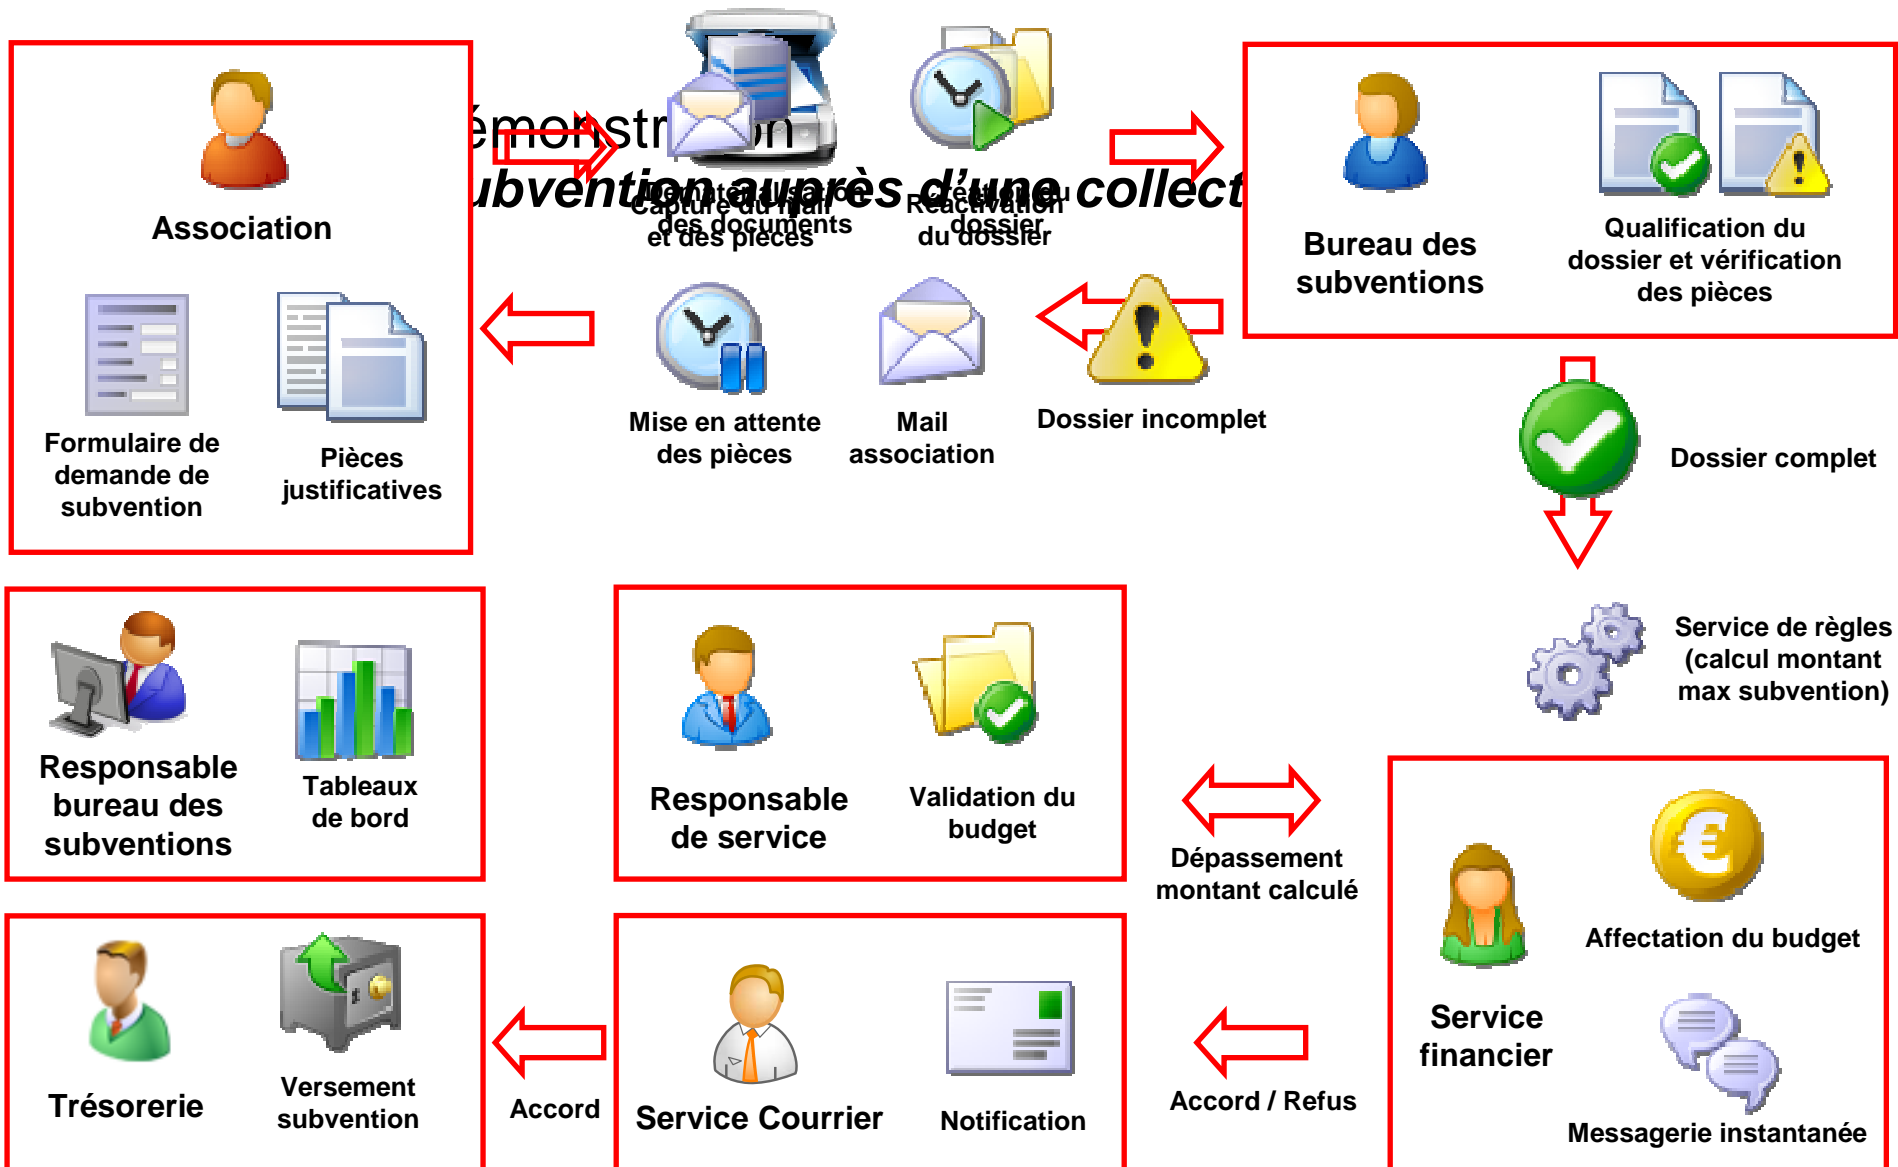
Association

Formulaire de demande de subvention

Pièces justificatives

émonstr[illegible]n

ubvention auprès d'une collect

Capture du mail des documents et des pièces

Réactivation du dossier

Bureau des subventions

Qualification du dossier et vérification des pièces

Mise en attente des pièces

Mail association

Dossier incomplet

Dossier complet

Service de règles (calcul montant max subvention)

Responsable bureau des subventions

Tableaux de bord

Responsable de service

Validation du budget

Dépassement montant calculé

Service financier

Affectation du budget

Messagerie instantanée

Trésorerie

Versement subvention

Accord

Service Courrier

Notification

Accord / Refus